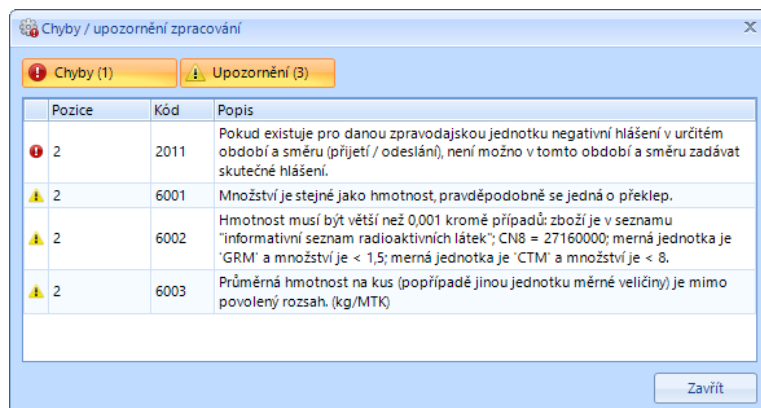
Chyby / upozornění zpracování

Chyby (1) Upozornění (3)

| | Pozice | Kód | Popis |
|---|---|---|---|
| | 2 | 2011 | Pokud existuje pro danou zpravodajskou jednotku negativní hlášení v určitém období a směru (přijetí / odeslání), není možno v tomto období a směru zadávat skutečné hlášení. |
| | 2 | 6001 | Množství je stejné jako hmotnost, pravděpodobně se jedná o překlep. |
| | 2 | 6002 | Hmotnost musí být větší než 0,001 kromě případů: zboží je v seznamu "informativní seznam radioaktivních látek"; CN8 = 27160000; merná jednotka je 'GRM' a množství je < 1,5; merná jednotka je 'CTM' a množství je < 8. |
| | 2 | 6003 | Průměrná hmotnost na kus (popřípadě jinou jednotku měrné veličiny) je mimo povolený rozsah. (kg/MTK) |

Zavřít